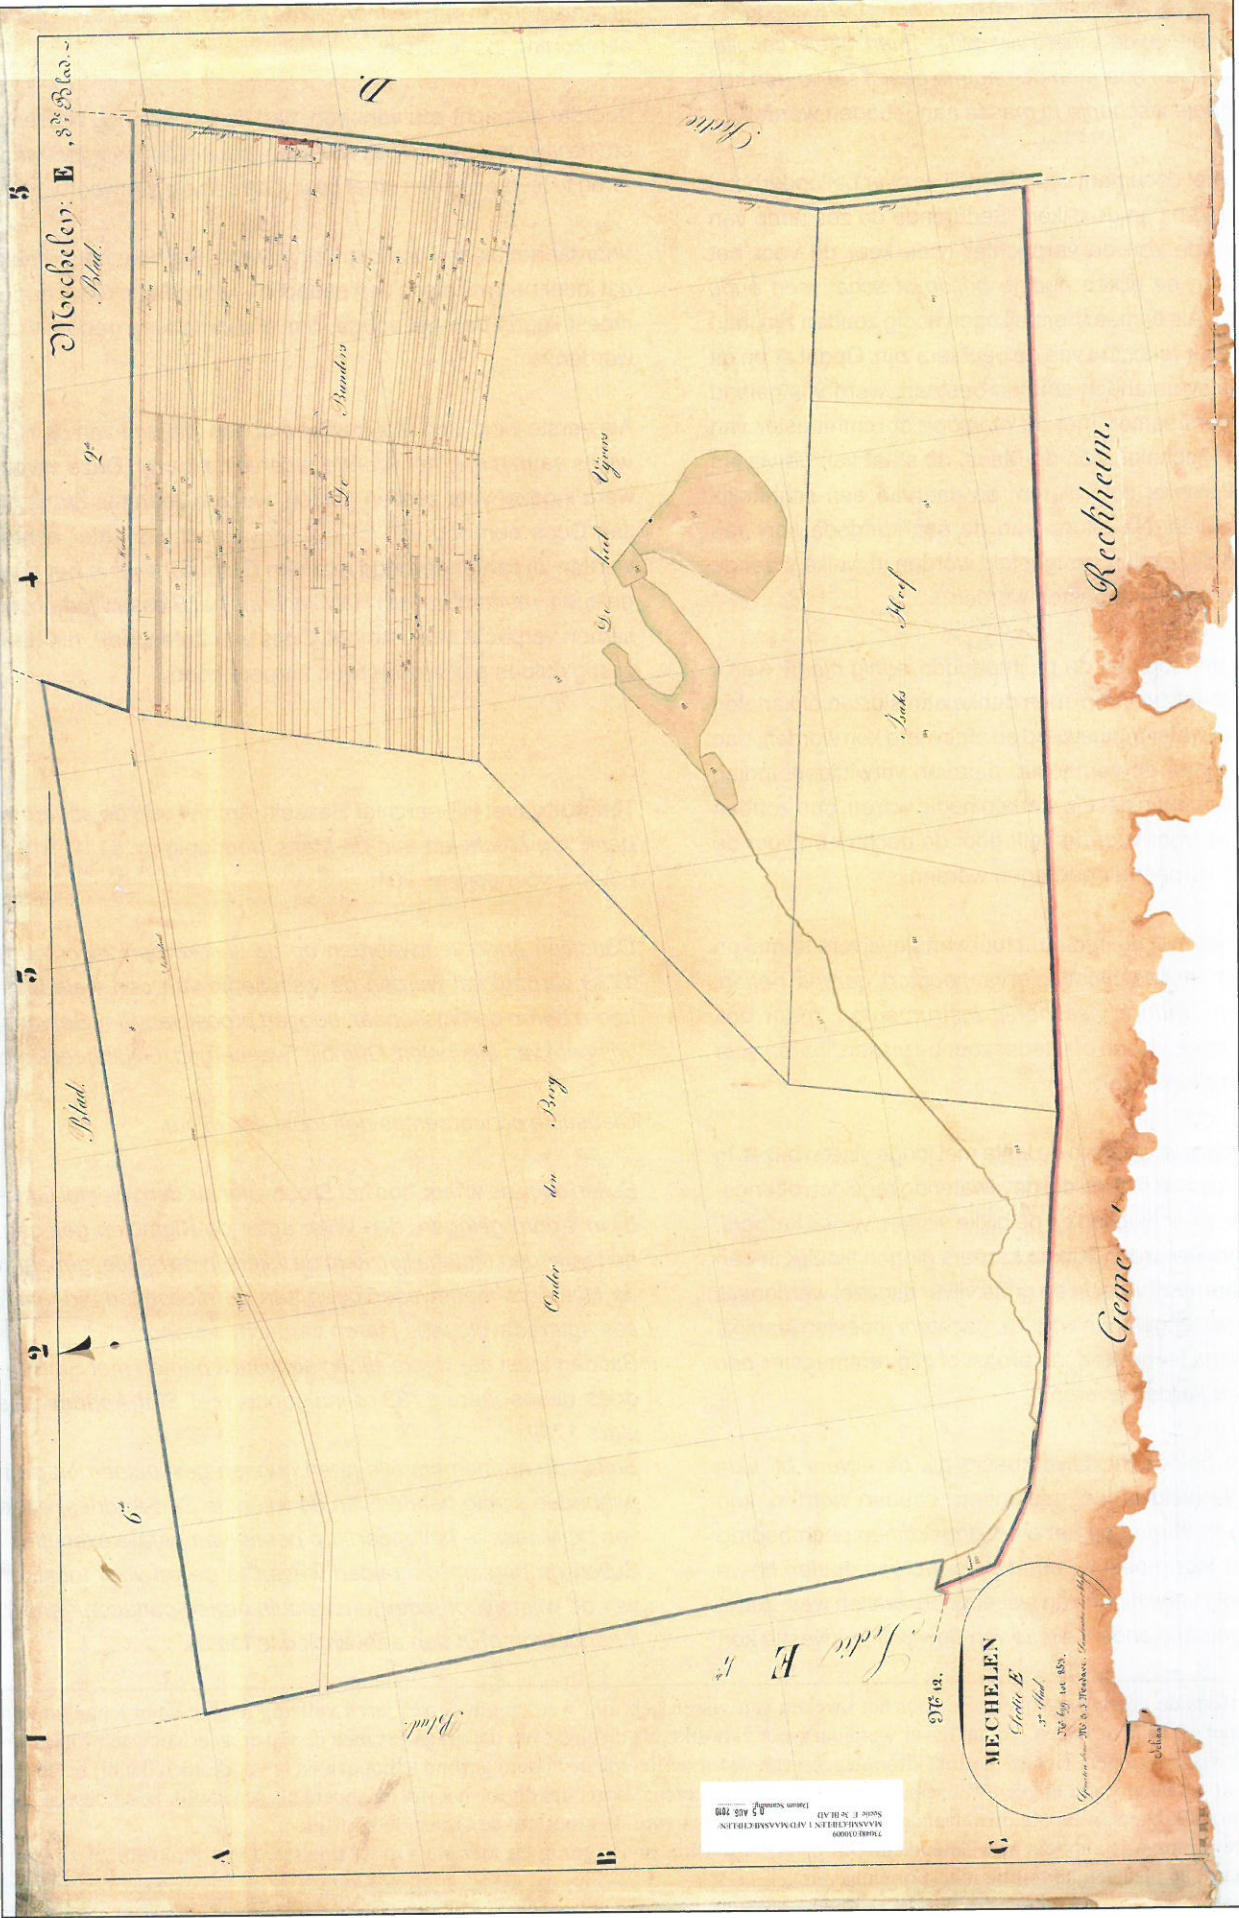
Mecheley: E, 3e Blad.
2e
D.
Sectie
5
4
3
2
1
A
B
C
Bunders
De
De heel Vijvers
Saaks Hoef
Reckheim.
Geme
Onder den Berg
Blad.
6e
Blad.
Sectie E 1e
No 12.
MECHELEN
Sectie E
3e Blad
No 639 tot 853.
710400 C10009
MAASMECHELEN 1 AFD MAASMECHELEN
Sectie E 3e BLAD
0 5 AUG 2010